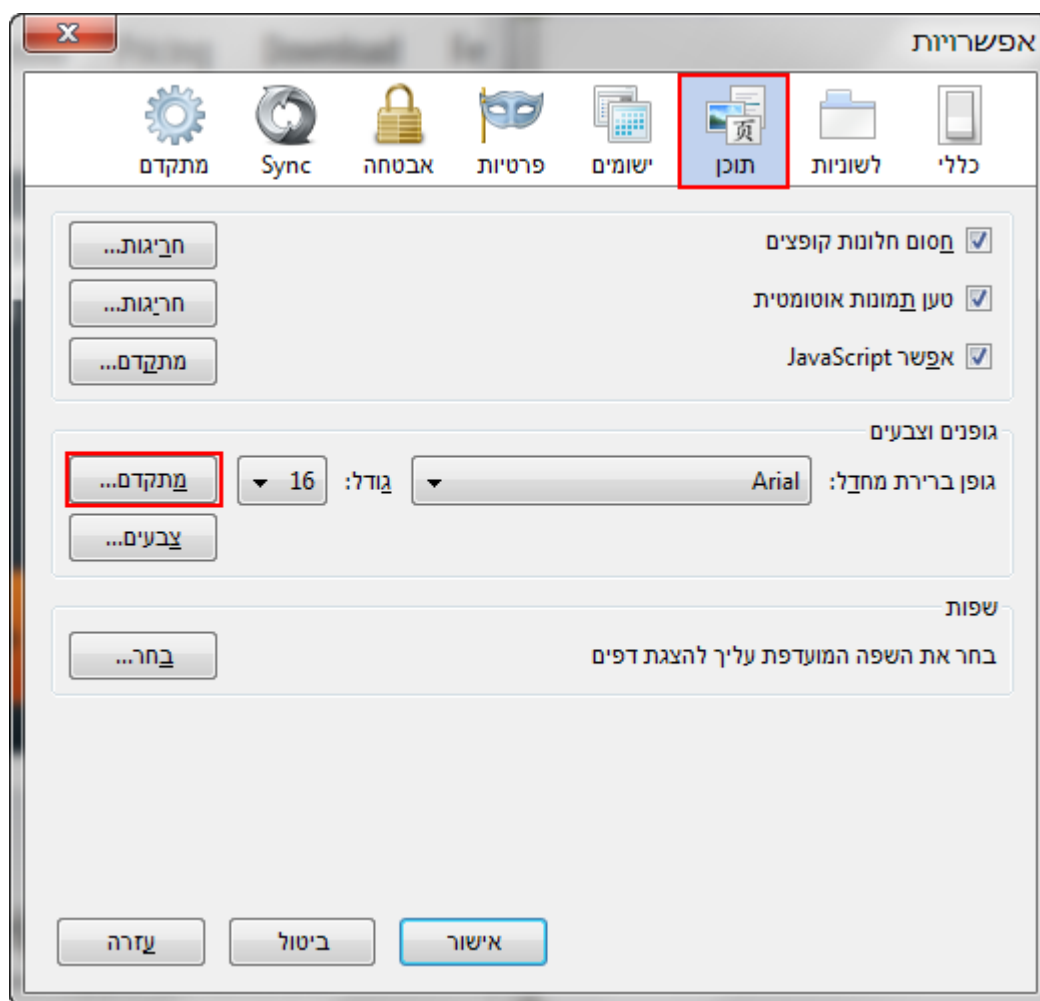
אפשרויות

כללי
לשוניות
תוכן
יישומים
פרטיות
אבטחה
Sync
מתקדם

חסום חלונות קופצים
חריגות...
טען תמונות אוטומטית
חריגות...
אפשר JavaScript
מתקדם...

גופנים וצבעים
גופן ברירת מחדל: Arial
גודל: 16
מתקדם...
צבעים...

שפות
בחר את השפה המועדפת עליך להצגת דפים
בחר...

אישור
ביטול
עזרה